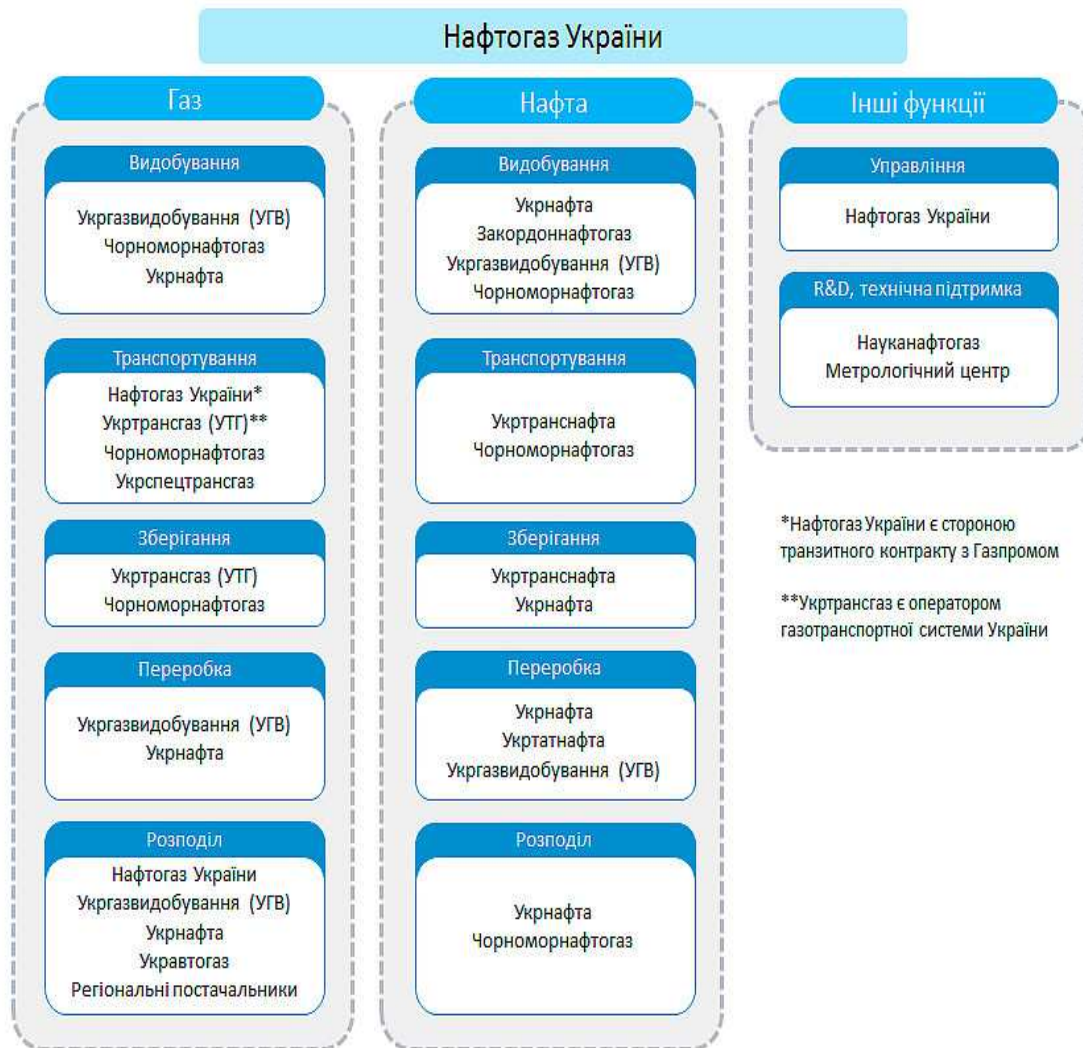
Нафтогаз України

Газ

Видобування

Укргазвидобування (УГВ)
Чорноморнафтогаз
Укрнафта

Транспортування

Нафтогаз України*
Укртрансгаз (УТГ)**
Чорноморнафтогаз
Укрспецтрансгаз

Зберігання

Укртрансгаз (УТГ)
Чорноморнафтогаз

Переробка

Укргазвидобування (УГВ)
Укрнафта

Розподіл

Нафтогаз України
Укргазвидобування (УГВ)
Укрнафта
Укравтогаз
Регіональні постачальники

Нафта

Видобування

Укрнафта
Закордоннафтогаз
Укргазвидобування (УГВ)
Чорноморнафтогаз

Транспортування

Укртранснафта
Чорноморнафтогаз

Зберігання

Укртранснафта
Укрнафта

Переробка

Укрнафта
Укртатнафта
Укргазвидобування (УГВ)

Розподіл

Укрнафта
Чорноморнафтогаз

Інші функції

Управління

Нафтогаз України

R&D, технічна підтримка

Науканафтогаз
Метрологічний центр

*Нафтогаз України є стороною транзитного контракту з Газпромом

**Укртрансгаз є оператором газотранспортної системи України